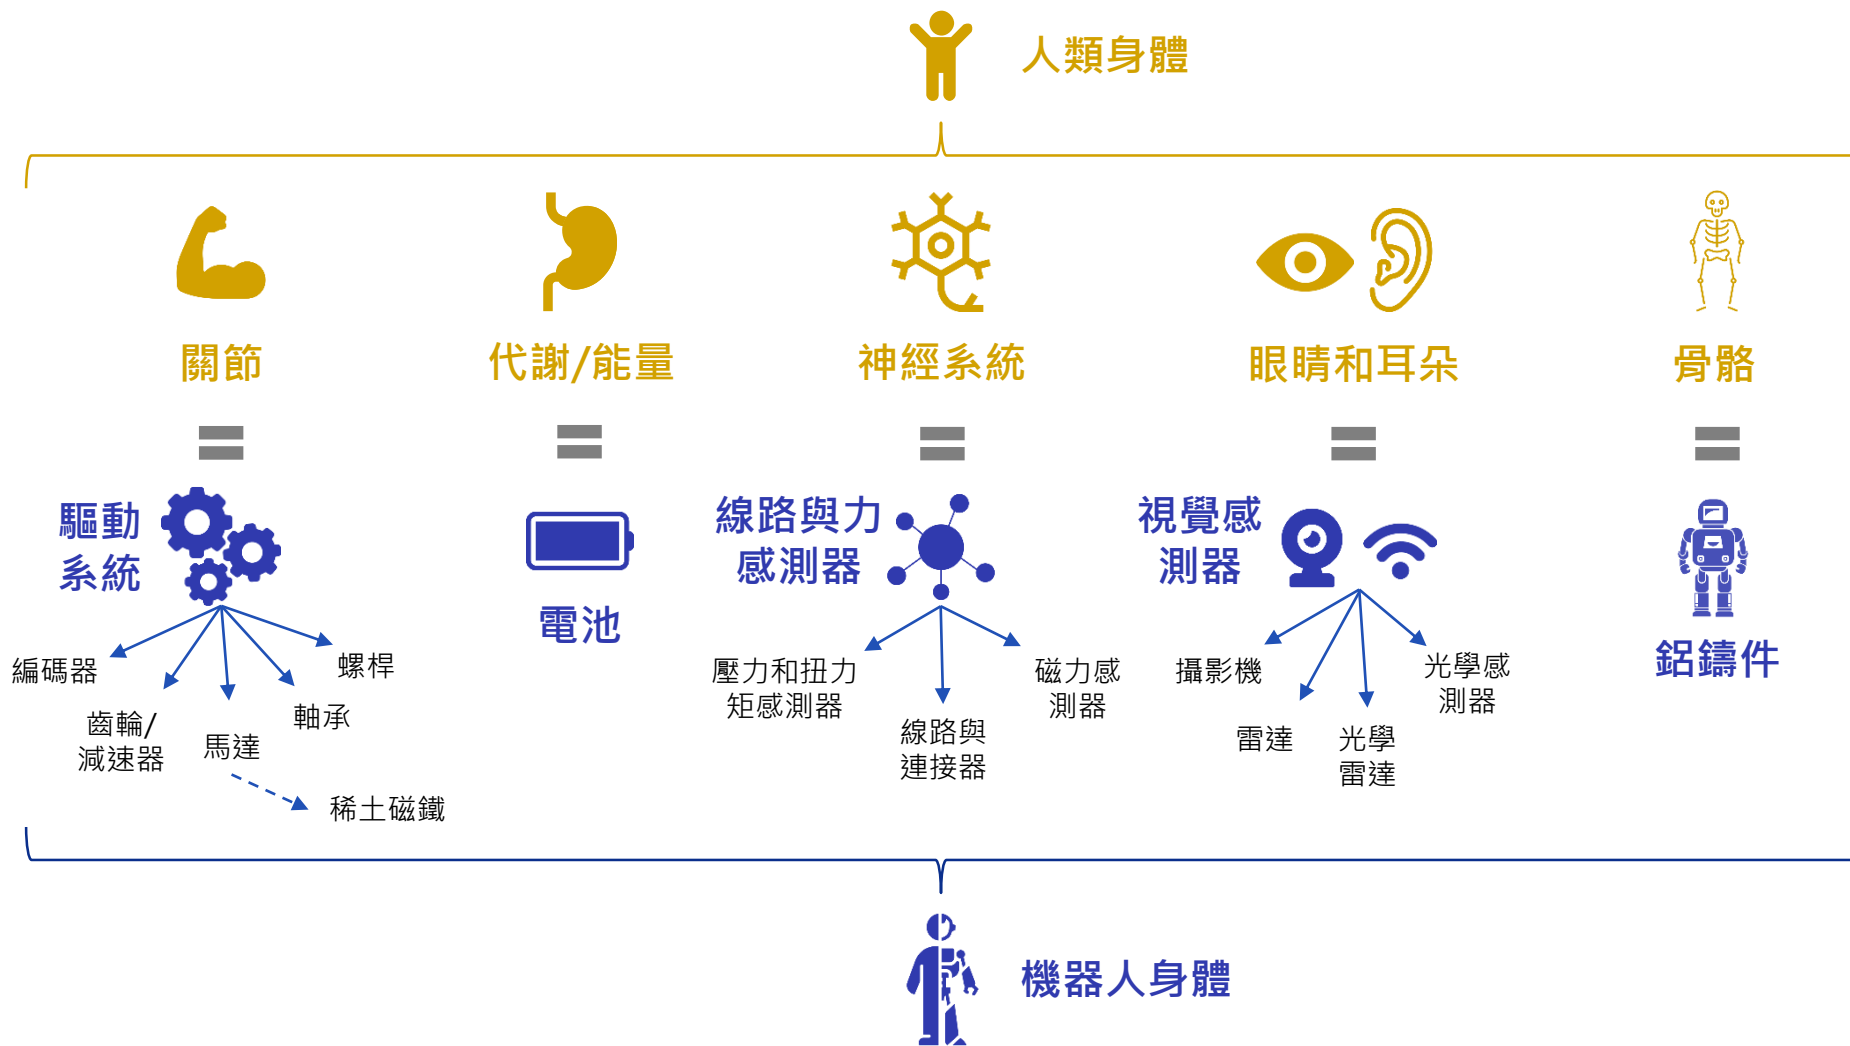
人類身體

關節

代謝/能量

神經系統

眼睛和耳朵

骨骼

驅動系統

編碼器

齒輪/減速器

馬達

軸承

螺桿

稀土磁鐵

電池

線路與力感測器

壓力和扭力矩感測器

線路與連接器

磁力感測器

視覺感測器

攝影機

雷達

光學雷達

光學感測器

鋁鑄件

機器人身體